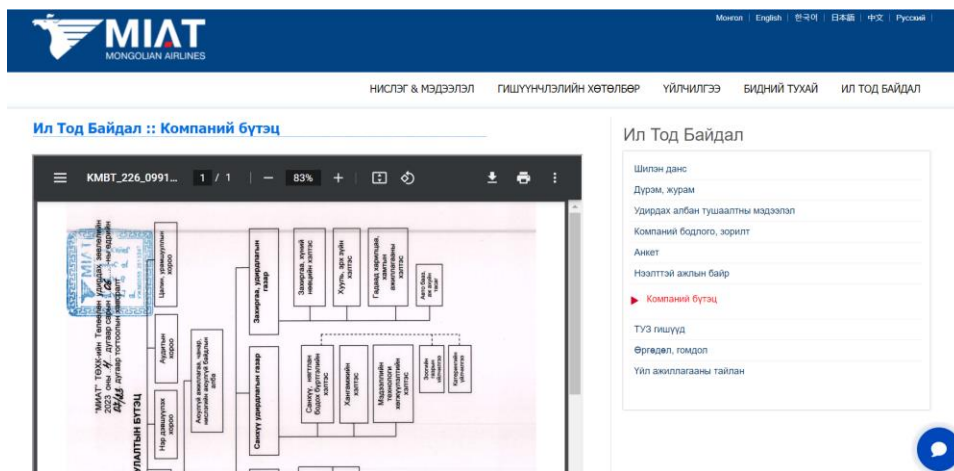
MIAT
MONGOLIAN AIRLINES

Монгол | English | 한국어 | 日本語 | 中文 | Русский

НИСЛЭГ & МЭДЭЭЛЭЛ   ГИШҮҮНЧЛЭЛИЙН ХӨТӨЛБӨР   ҮЙЛЧИЛГЭЭ   БИДНИЙ ТУХАЙ   ИЛ ТОД БАЙДАЛ

Ил Тод Байдал :: Компаний бүтэц

КМВТ_226_0991...   1 / 1   83%

"МИАТ" ТӨХК-ийн Төлөөлөн удирдах зөвлөлийн 2023 оны 11 дугаар сарын 06-ны өдрийн 08/23 дугаар тогтоолын хавсралт

УДИРДЛАГЫН БҮТЭЦ

Цалин, урамшууллын хороо

Аудитын хороо

Нэр дэвшүүлэх хороо

Аюулгүй ажиллагаа, чанар, мэдээллийн аюулгүй байдлын алба

Захиргаа, удирдлагын газар

Захиргаа, хүний нөөцийн хэлтэс

Хууль, эрх зүйн хэлтэс

Гадаад харилцаа, хамтын ажиллагааны хэлтэс

Авто бааз, эм эмнэлгийн тасаг

Санхүү удирдлагын газар

Санхүү, нягтлан бодох бүртгэлийн хэлтэс

Хангамжийн хэлтэс

Мэдээллийн технологи, хөгжүүлэлтийн хэлтэс

Эрсдэлийн удирдлагын албан

Ханган нийлүүлэлтийн албан

Ил Тод Байдал

Шилэн данс
Дүрэм, журам
Удирдах албан тушаалтны мэдээлэл
Компаний бодлого, зорилт
Анкет
Нээлттэй ажлын байр
Компаний бүтэц
ТУЗ гишүүд
Өргөдөл, гомдол
Үйл ажиллагааны тайлан